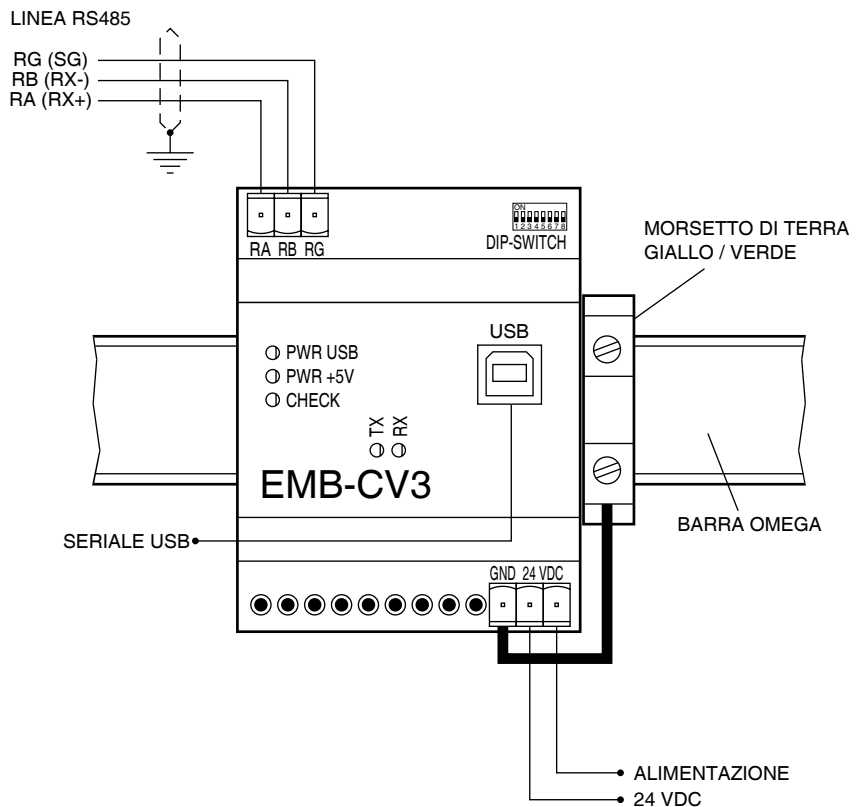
LINEA RS485

RG (SG)
RB (RX-)
RA (RX+)

RA RB RG

ON
1 2 3 4 5 6 7 8
DIP-SWITCH

MORSETTO DI TERRA
GIALLO / VERDE

USB

PWR USB
PWR +5V
CHECK

TX
RX

EMB-CV3

SERIALE USB

BARRA OMEGA

GND 24 VDC

ALIMENTAZIONE
24 VDC